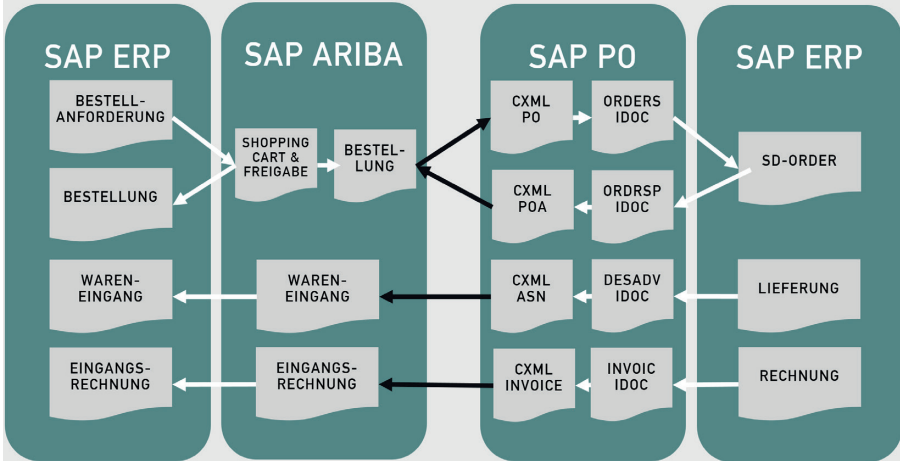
SAP ERP

BESTELL-ANFORDERUNG

BESTELLUNG

WAREN-EINGANG

EINGANGS-RECHNUNG

SAP ARIBA

SHOPPING CART & FREIGABE

BESTEL-LUNG

WAREN-EINGANG

EINGANGS-RECHNUNG

SAP PO

CXML PO

ORDERS IDOC

CXML POA

ORDRSP IDOC

CXML ASN

DESADV IDOC

CXML INVOICE

INVOIC IDOC

SAP ERP

SD-ORDER

LIEFERUNG

RECHNUNG